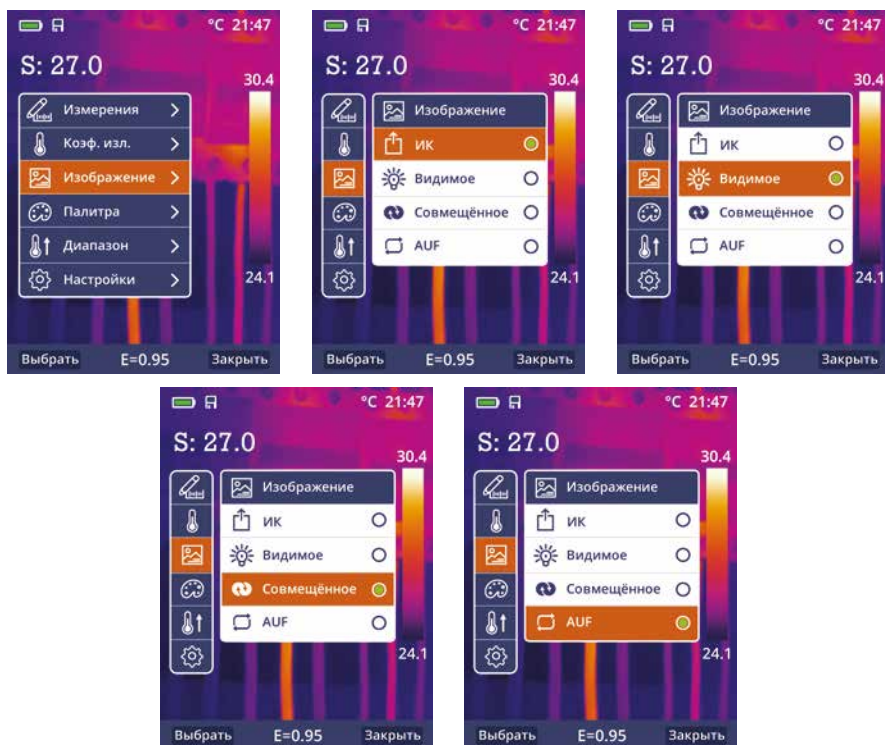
°C 21:47
S: 27.0
30.4
Измерения >
Коэф. изл. >
Изображение >
Палитра >
Диапазон >
Настройки >
24.1
Выбрать E=0.95 Закрыть

°C 21:47
S: 27.0
30.4
Изображение
ИК
Видимое
Совмещённое
AUF
24.1
Выбрать E=0.95 Закрыть

°C 21:47
S: 27.0
30.4
Изображение
ИК
Видимое
Совмещённое
AUF
24.1
Выбрать E=0.95 Закрыть

°C 21:47
S: 27.0
30.4
Изображение
ИК
Видимое
Совмещённое
AUF
24.1
Выбрать E=0.95 Закрыть

°C 21:47
S: 27.0
30.4
Изображение
ИК
Видимое
Совмещённое
AUF
24.1
Выбрать E=0.95 Закрыть